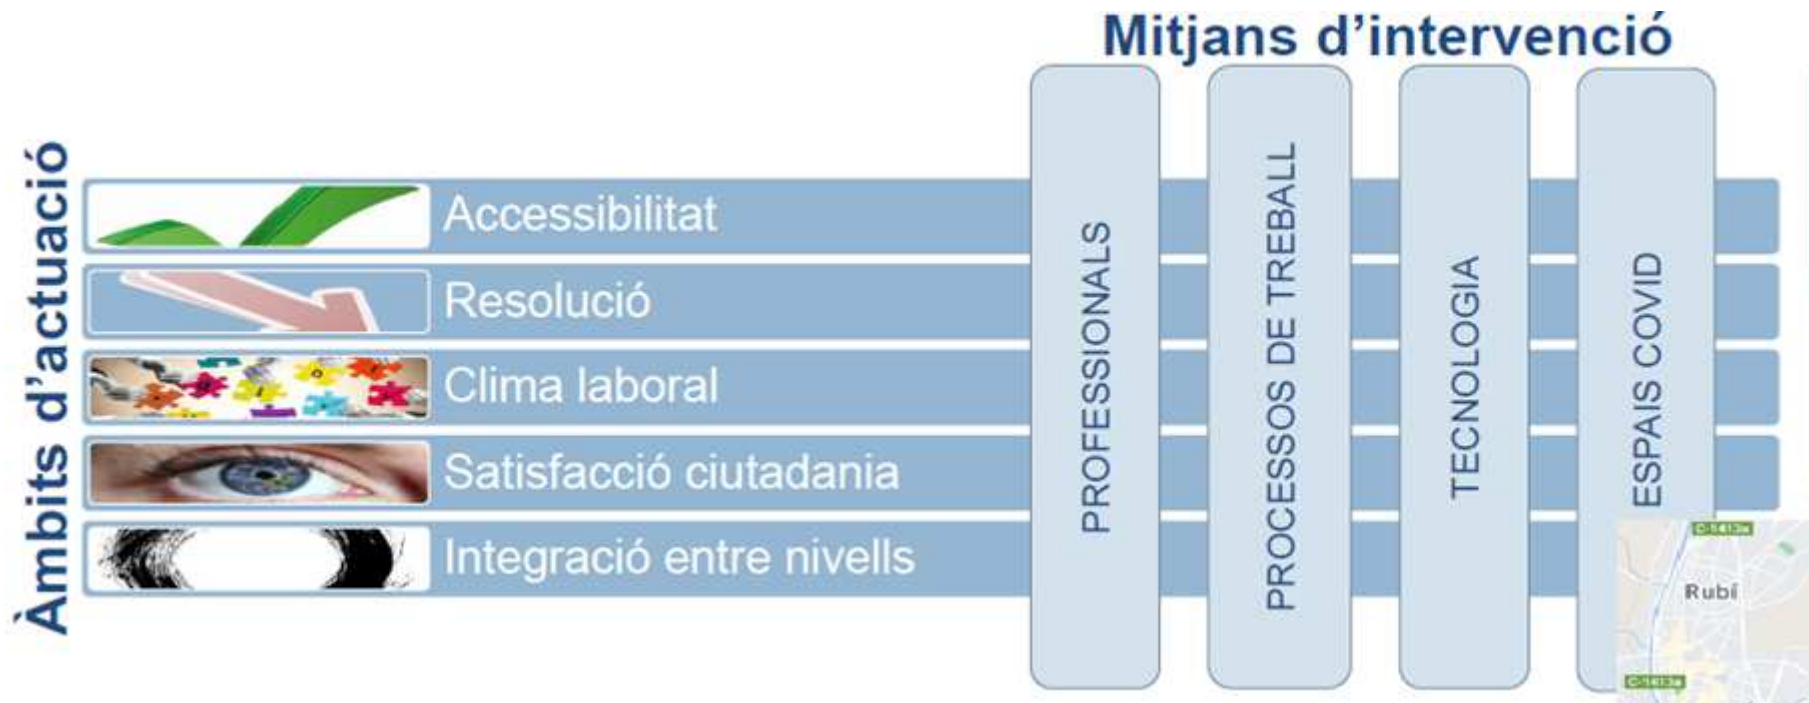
Mitjans d'intervenció

Àmbits d'actuació

Accessibilitat
Resolució
Clima laboral
Satisfacció ciutadania
Integració entre nivells

PROFESSIONALS
PROCESSOS DE TREBALL
TECNOLOGIA
ESPAIS COVID

C-1413a
Rubí
C-1413a